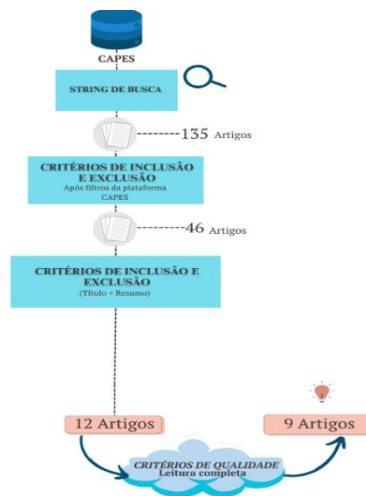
CAPES

STRING DE BUSCA

135 Artigos

CRITÉRIOS DE INCLUSÃO E EXCLUSÃO
Após filtros da plataforma CAPES

46 Artigos

CRITÉRIOS DE INCLUSÃO E EXCLUSÃO
(Título + Resumo)

12 Artigos

9 Artigos

CRITÉRIOS DE QUALIDADE
Leitura completa